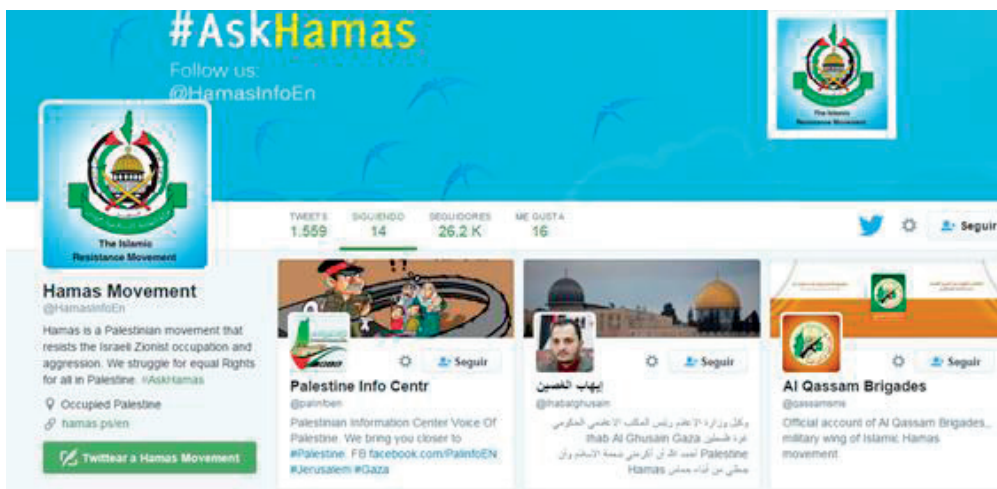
#AskHamas
Follow us:
@HamasInfoEn

The Islamic Resistance Movement

The Islamic Resistance Movement

TWEETS
1.559
SIGUIENDO
14
SEGUIDORES
26,2 K
ME GUSTA
16

Seguir

Hamas Movement
@HamasInfoEn
Hamas is a Palestinian movement that resists the Israeli Zionist occupation and aggression. We struggle for equal Rights for all in Palestine. #AskHamas
Occupied Palestine
hamas.ps/en
Twittear a Hamas Movement

Seguir
Palestine Info Centr
@palinfoen
Palestinian Information Center Voice Of Palestine. We bring you closer to #Palestine. FB facebook.com/PalinfoEN #Jerusalem #Gaza

Seguir
إيهاب الغصين
@ihabalghusain
وكيل وزارة الاعلام رئيس المكتب الاعلامي الحكومي غزة فلسطين Ihab Al Ghusain Gaza Palestine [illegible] Hamas

Seguir
Al Qassam Brigades
@qassamsms
Official account of Al Qassam Brigades, military wing of Islamic Hamas movement